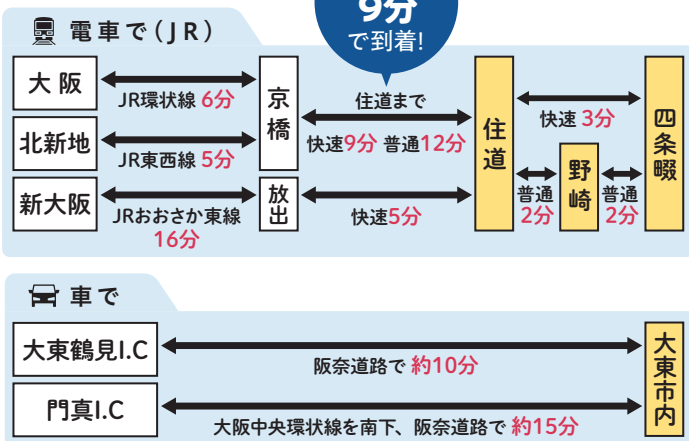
電車で(JR)

9分
で到着!

大阪
JR環状線 6分
北新地
JR東西線 5分
新大阪
JRおおさか東線 16分

京橋
住道まで
快速9分 普通12分
放出
快速5分

住道
快速 3分
普通 2分
野崎
普通 2分
四条畷

車で

大東鶴見I.C
阪奈道路で 約10分
門真I.C
大阪中央環状線を南下、阪奈道路で 約15分
大東市内